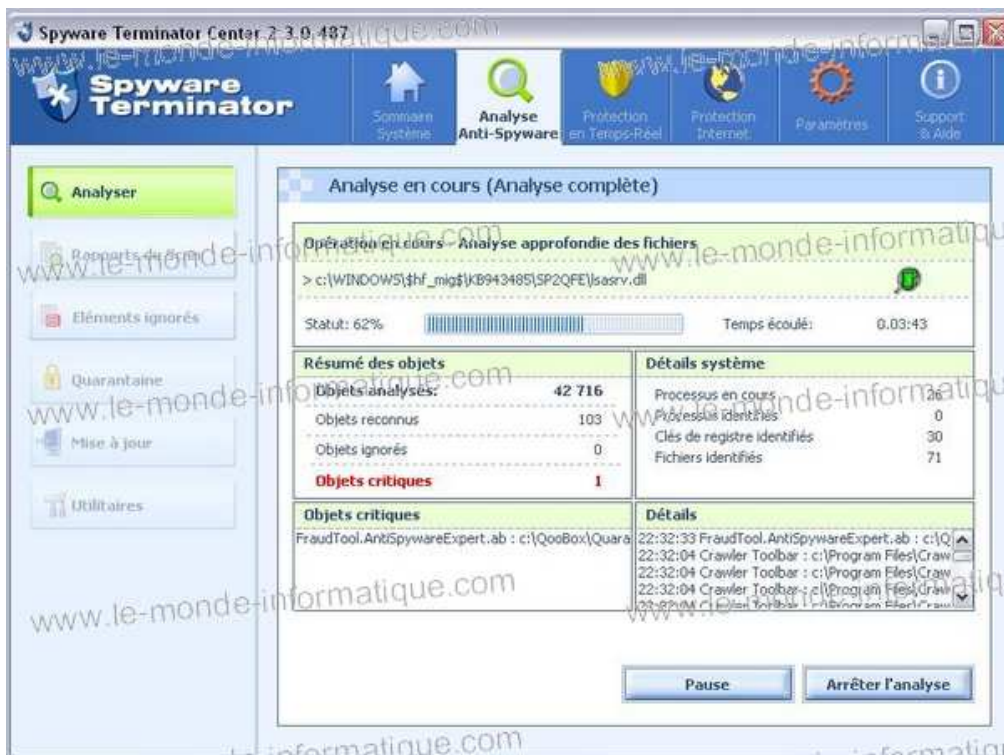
Spyware Terminator Center 2.3.0.487

Spyware Terminator

Sommaire Système

Analyse Anti-Spyware

Protection en Temps-Réel

Protection Internet

Paramètres

Support & Aide

Analyser

Rapports du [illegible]

Eléments ignorés

Quarantaine

Mise à jour

Utilitaires

Analyse en cours (Analyse complète)

Opération en cours - Analyse approfondie des fichiers

> c:\WINDOWS\$hf_mig$\KB943485\SP2QFE\lsasrv.dll

Statut: 62%

Temps écoulé: 0.03:43

| Résumé des objets | |
|---|---|
| Objets analysés: | 42 716 |
| Objets reconnus | 103 |
| Objets ignorés | 0 |
| Objets critiques | 1 |

| Détails système | |
|---|---|
| Processus en cours | 26 |
| Processus identifiés | 0 |
| Clés de registre identifiés | 30 |
| Fichiers identifiés | 71 |

Objets critiques

FraudTool.AntiSpywareExpert.ab : c:\QooBox\Quara

Détails

22:32:33 FraudTool.AntiSpywareExpert.ab : c:\Q
22:32:04 Crawler Toolbar : c:\Program Files\Craw
22:32:04 Crawler Toolbar : c:\Program Files\Craw
22:32:04 Crawler Toolbar : c:\Program Files\Craw
22:32:04 Crawler Toolbar : c:\Program Files\Craw

Pause

Arrêter l'analyse

www.le-monde-informatique.com